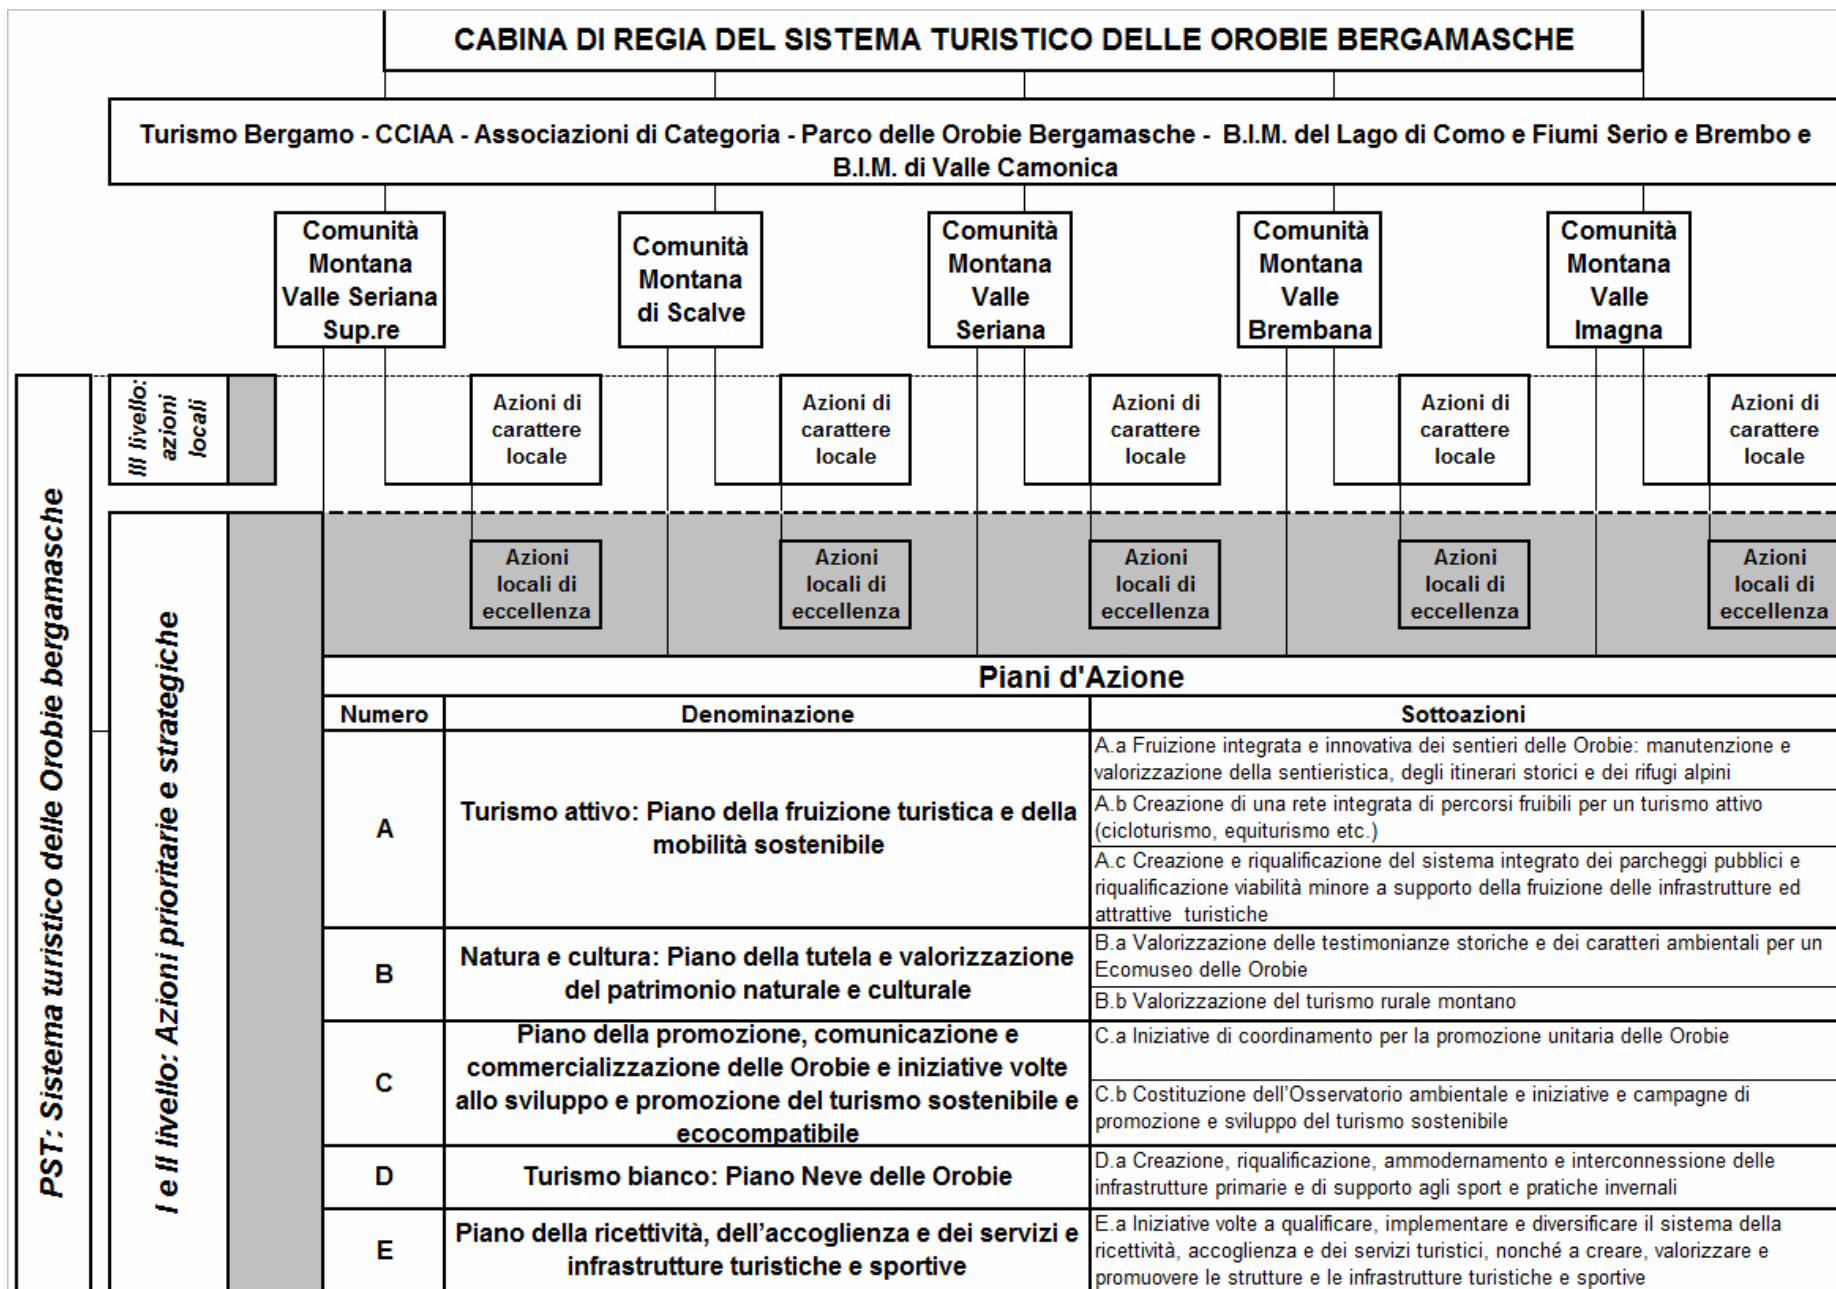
CABINA DI REGIA DEL SISTEMA TURISTICO DELLE OROBIE BERGAMASCHE

Turismo Bergamo - CCIAA - Associazioni di Categoria - Parco delle Orobie Bergamasche - B.I.M. del Lago di Como e Fiumi Serio e Brembo e B.I.M. di Valle Camonica

Comunità Montana Valle Seriana Sup.re

Comunità Montana di Scalve

Comunità Montana Valle Seriana

Comunità Montana Valle Brembana

Comunità Montana Valle Imagna

PST: Sistema turistico delle Orobie bergamasche

III livello: azioni locali

Azioni di carattere locale

Azioni di carattere locale

Azioni di carattere locale

Azioni di carattere locale

Azioni di carattere locale

I e II livello: Azioni prioritarie e strategiche

Azioni locali di eccellenza

Azioni locali di eccellenza

Azioni locali di eccellenza

Azioni locali di eccellenza

Azioni locali di eccellenza

Piani d'Azione

| Numero | Denominazione | Sottoazioni |
|---|---|---|
| A | Turismo attivo: Piano della fruizione turistica e della mobilità sostenibile | A.a Fruizione integrata e innovativa dei sentieri delle Orobie: manutenzione e valorizzazione della sentieristica, degli itinerari storici e dei rifugi alpini |
| | | A.b Creazione di una rete integrata di percorsi fruibili per un turismo attivo (cicloturismo, equiturismo etc.) |
| | | A.c Creazione e riqualificazione del sistema integrato dei parcheggi pubblici e riqualificazione viabilità minore a supporto della fruizione delle infrastrutture ed attrattive turistiche |
| B | Natura e cultura: Piano della tutela e valorizzazione del patrimonio naturale e culturale | B.a Valorizzazione delle testimonianze storiche e dei caratteri ambientali per un Ecomuseo delle Orobie |
| | | B.b Valorizzazione del turismo rurale montano |
| C | Piano della promozione, comunicazione e commercializzazione delle Orobie e iniziative volte allo sviluppo e promozione del turismo sostenibile e ecocompatibile | C.a Iniziative di coordinamento per la promozione unitaria delle Orobie |
| | | C.b Costituzione dell'Osservatorio ambientale e iniziative e campagne di promozione e sviluppo del turismo sostenibile |
| D | Turismo bianco: Piano Neve delle Orobie | D.a Creazione, riqualificazione, ammodernamento e interconnessione delle infrastrutture primarie e di supporto agli sport e pratiche invernali |
| E | Piano della ricettività, dell'accoglienza e dei servizi e infrastrutture turistiche e sportive | E.a Iniziative volte a qualificare, implementare e diversificare il sistema della ricettività, accoglienza e dei servizi turistici, nonché a creare, valorizzare e promuovere le strutture e le infrastrutture turistiche e sportive |